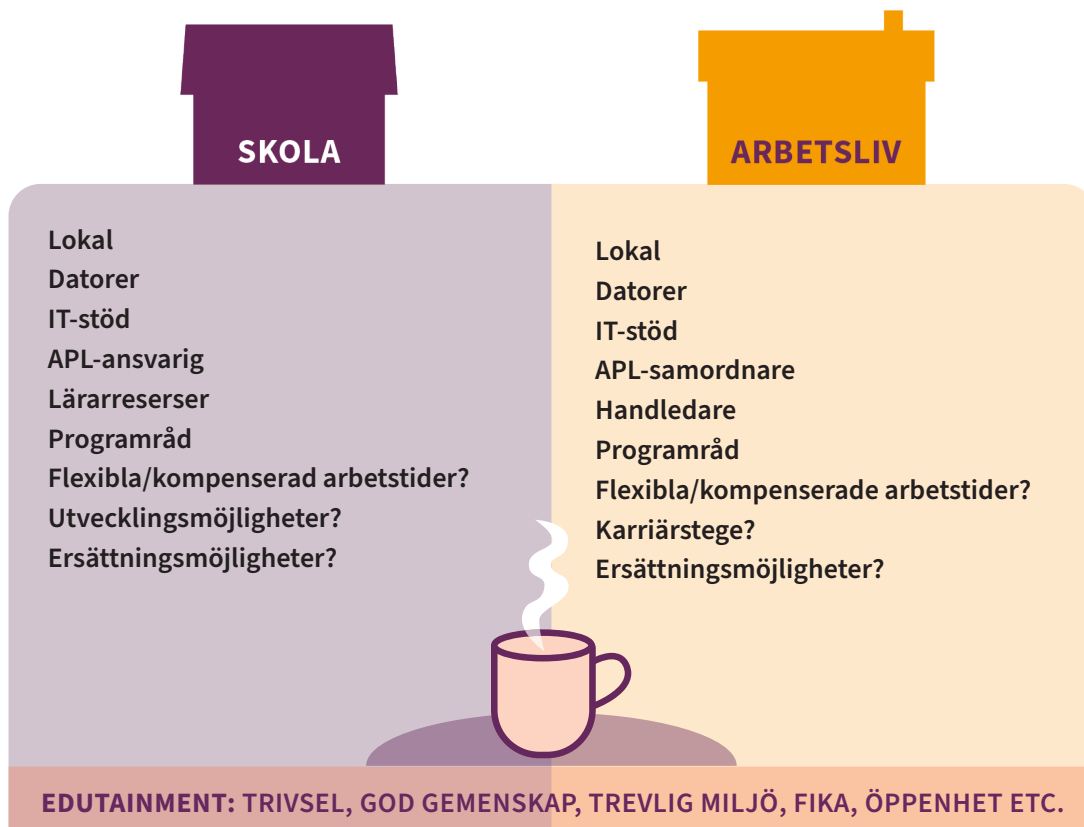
SKOLA

Lokal
Datorer
IT-stöd
APL-ansvarig
Lärarreserser
Programråd
Flexibla/kompenserad arbetstider?
Utvecklingsmöjligheter?
Ersättningsmöjligheter?

ARBETSLIV

Lokal
Datorer
IT-stöd
APL-samordnare
Handledare
Programråd
Flexibla/kompenserade arbetstider?
Karriärstege?
Ersättningsmöjligheter?

EDUTAINMENT: TRIVSEL, GOD GEMENSKAP, TREVLIG MILJÖ, FIKA, ÖPPENHET ETC.